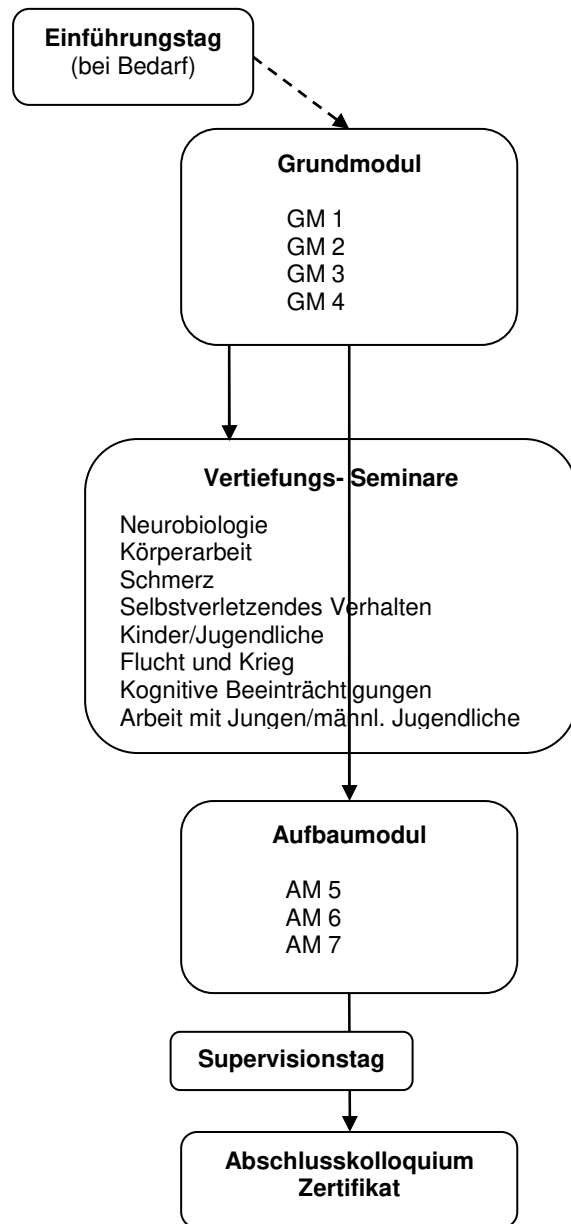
Einführungstag
(bei Bedarf)

Grundmodul

GM 1
GM 2
GM 3
GM 4

Vertiefungs- Seminare

Neurobiologie
Körperarbeit
Schmerz
Selbstverletzendes Verhalten
Kinder/Jugendliche
Flucht und Krieg
Kognitive Beeinträchtigungen
Arbeit mit Jungen/männl. Jugendliche

Aufbaumodul

AM 5
AM 6
AM 7

Supervisionstag

Abschlusskolloquium
Zertifikat